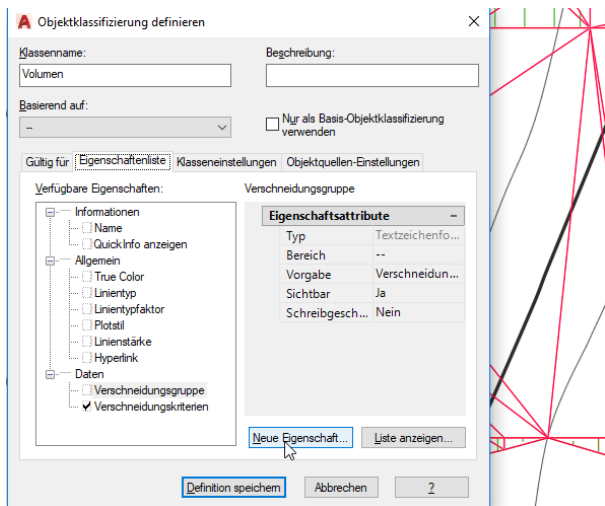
Objektklassifizierung definieren

Klassenname:
Volumen

Beschreibung:

Basierend auf:
--

Nur als Basis-Objektklassifizierung verwenden

Gültig für | Eigenschaftenliste | Klasseneinstellungen | Objektquellen-Einstellungen

Verfügbare Eigenschaften:

Informationen
Name
QuickInfo anzeigen
Allgemein
True Color
Linientyp
Linientypfaktor
Plotstil
Linienstärke
Hyperlink
Daten
Verschneidungsgruppe
Verschneidungskriterien

Verschneidungsgruppe

| Eigenschaftsattribute | − |
|---|---|
| Typ | Textzeichenfo... |
| Bereich | -- |
| Vorgabe | Verschneidun... |
| Sichtbar | Ja |
| Schreibgesch... | Nein |

Neue Eigenschaft...
Liste anzeigen...

Definition speichern
Abbrechen
?